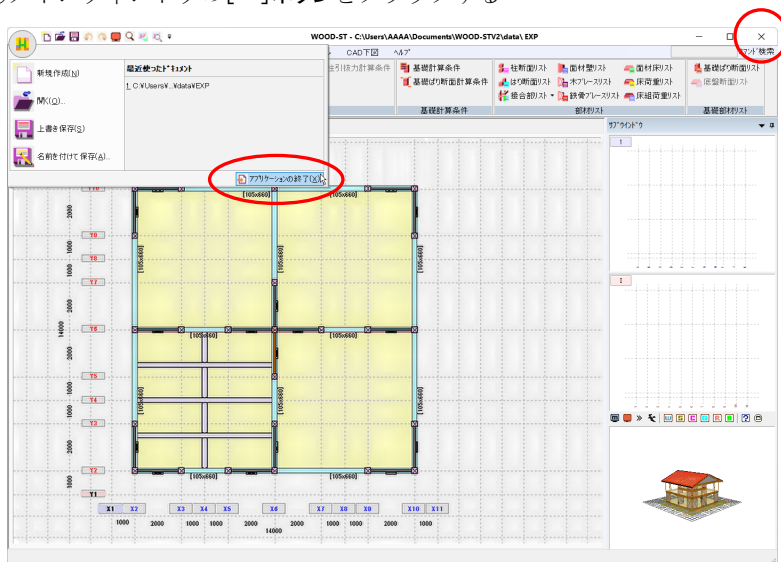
WOOD-ST - C:\Users\AAAA\Documents\WOOD-STV2\data\ EXP

CAD下図 ﾍﾙﾌﾟ

新規作成(N)
開く(O)...
上書き保存(S)
名前を付けて保存(A)...

最近使ったﾄﾞｷｭﾒﾝﾄ
1 C:¥Users¥...¥data¥EXP

アプリケーションの終了(X)

柱引抜力計算条件
基礎計算条件
基礎ばり断面計算条件
基礎計算条件
柱断面リスト
はり断面リスト
継合部リスト
面材壁リスト
木ブレースリスト
鉄骨ブレースリスト
面材床リスト
床荷重リスト
床組荷重リスト
部材リスト
基礎ばり断面リスト
底盤断面リスト
基礎部材リスト

ｻﾌﾞｳｨﾝﾄﾞｳ

Y10 Y9 Y8 Y7 Y6 Y5 Y4 Y3 Y2 Y1
2000 1000 1000 14000 2000 1000 1000
[105x660]
X1 X2 X3 X4 X5 X6 X7 X8 X9 X10 X11
1000 2000 1000 2000 2000 1000 1000 2000 1000
14000